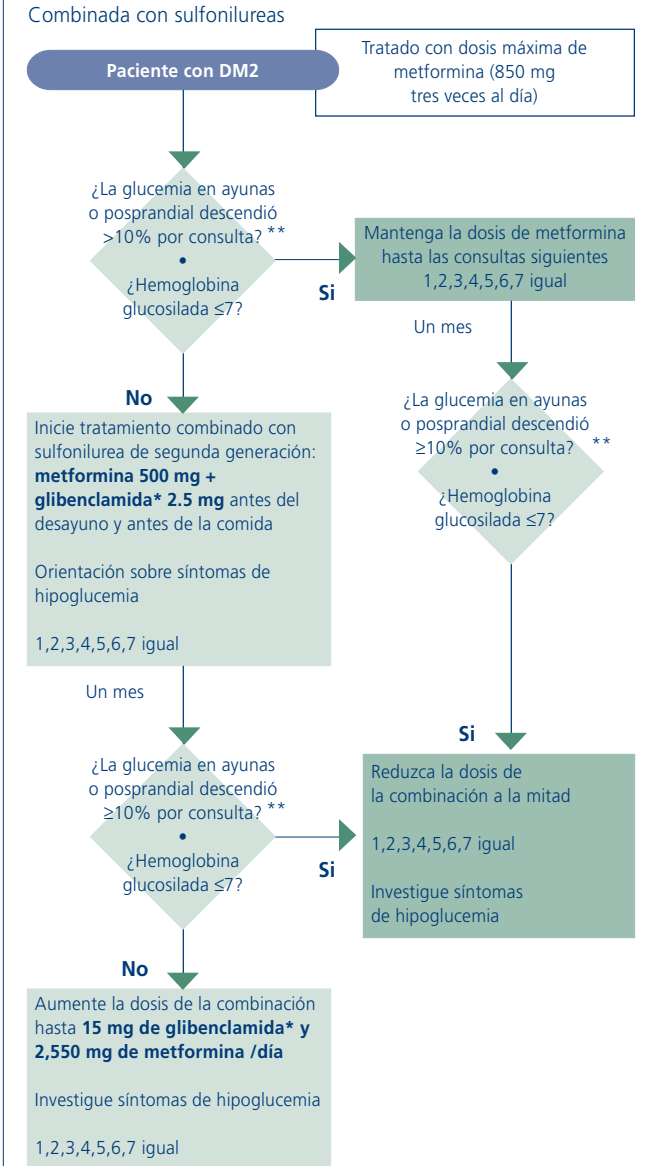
Combinada con sulfonilureas

Paciente con DM2

Tratado con dosis máxima de metformina (850 mg tres veces al día)

¿La glucemia en ayunas o posprandial descendió >10% por consulta? **
•
¿Hemoglobina glucosilada ≤7?

Si

Mantenga la dosis de metformina hasta las consultas siguientes 1,2,3,4,5,6,7 igual

Un mes

¿La glucemia en ayunas o posprandial descendió ≥10% por consulta? **
•
¿Hemoglobina glucosilada ≤7?

No

Inicie tratamiento combinado con sulfonilurea de segunda generación: **metformina 500 mg + glibenclamida* 2.5 mg** antes del desayuno y antes de la comida

Orientación sobre síntomas de hipoglucemia

1,2,3,4,5,6,7 igual

Un mes

¿La glucemia en ayunas o posprandial descendió ≥10% por consulta? **
•
¿Hemoglobina glucosilada ≤7?

Si

Si

Reduzca la dosis de la combinación a la mitad

1,2,3,4,5,6,7 igual

Investigue síntomas de hipoglucemia

No

Aumente la dosis de la combinación hasta **15 mg de glibenclamida* y 2,550 mg de metformina /día**

Investigue síntomas de hipoglucemia

1,2,3,4,5,6,7 igual